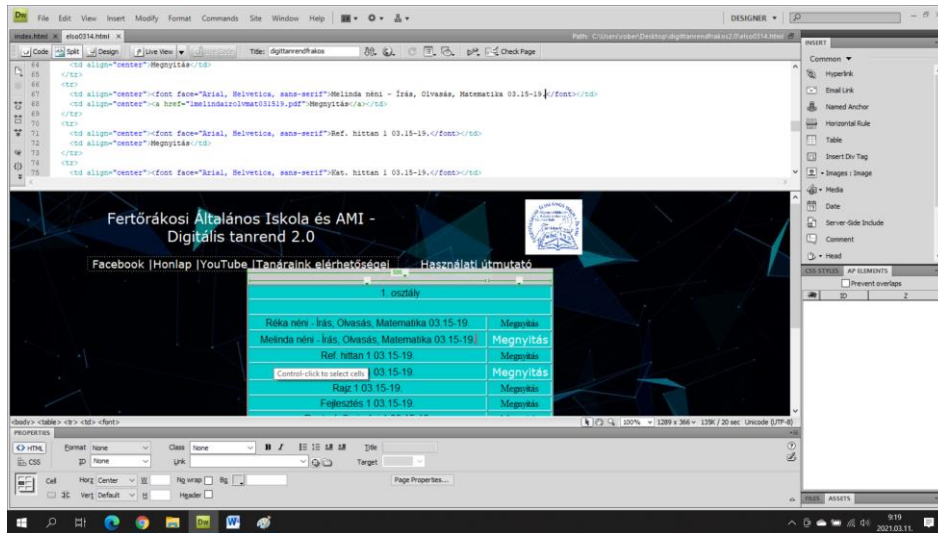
Dw File Edit View Insert Modify Format Commands Site Window Help

DESIGNER

index.html × elso0314.html ×

Path: C:\Users\vober\Desktop\digittanrendfrakos2\elso0314.html

Code Split Design Live View Title: digittanrendfrakos Check Page

64 <td align="center">Megnyitás</td>
65 </tr>
66 <tr>
67 <td align="center"><font face="Arial, Helvetica, sans-serif">Melinda néni - Írás, Olvasás, Matematika 03.15-19.</font></td>
68 <td align="center"><a href="imelindairolvmat031519.pdf">Megnyitás</a></td>
69 </tr>
70 <tr>
71 <td align="center"><font face="Arial, Helvetica, sans-serif">Ref. hittan 1 03.15-19.</font></td>
72 <td align="center">Megnyitás</td>
73 </tr>
74 <tr>
75 <td align="center"><font face="Arial, Helvetica, sans-serif">Kat. hittan 1 03.15-19.</font></td>

Fertőrákosi Általános Iskola és AMI -
Digitális tanrend 2.0

Facebook |Honlap |YouTube |Tanáraink elérhetőségei Használati útmutató

1. osztály

| | |
|---|---|
| Réka néni - Írás, Olvasás, Matematika 03.15-19. | Megnyitás |
| Melinda néni - Írás, Olvasás, Matematika 03.15-19. | Megnyitás |
| Ref. hittan 1 03.15-19. | Megnyitás |
| Control-click to select cells 03.15-19. | Megnyitás |
| Rajz 1 03.15-19. | Megnyitás |
| Fejlesztés 1 03.15-19. | Megnyitás |

<body> <table> <tr> <td> <font>
100% 1289 x 366 135K / 20 sec Unicode (UTF-8)

PROPERTIES
HTML Format None Class None B I Title
CSS ID None Link Target
Cell Horz Center W No wrap Bg
Vert Default H Header Page Properties...

INSERT
Common
Hyperlink
Email Link
Named Anchor
Horizontal Rule
Table
Insert Div Tag
Images : Image
Media
Date
Server-Side Include
Comment
Head

CSS STYLES AP ELEMENTS
Prevent overlaps
ID Z

FILES ASSETS

9:19
2021.03.11.